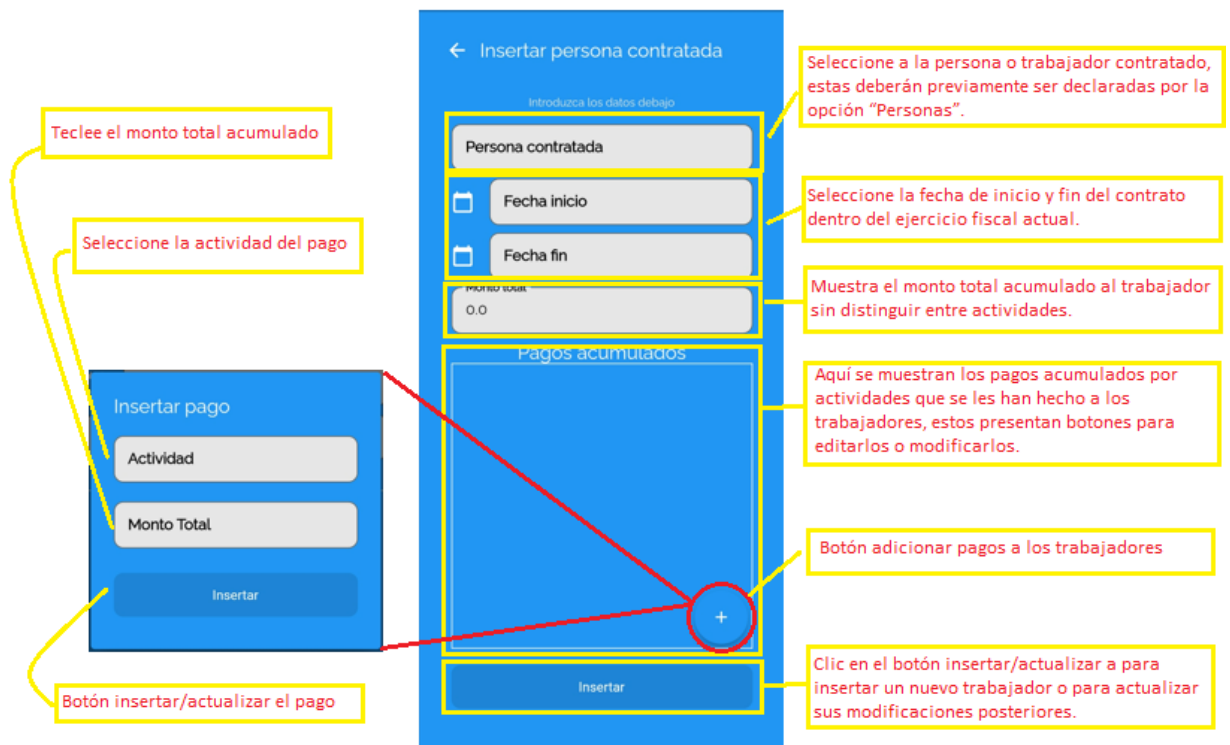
Teclee el monto total acumulado

Seleccione la actividad del pago

Insertar pago

Actividad

Monto Total

Insertar

Botón insertar/actualizar el pago

← Insertar persona contratada

Introduzca los datos debajo

Persona contratada

Fecha inicio

Fecha fin

Monto total

0.0

Pagos acumulados

+

Insertar

Seleccione a la persona o trabajador contratado, estas deberán previamente ser declaradas por la opción "Personas".

Seleccione la fecha de inicio y fin del contrato dentro del ejercicio fiscal actual.

Muestra el monto total acumulado al trabajador sin distinguir entre actividades.

Aquí se muestran los pagos acumulados por actividades que se les han hecho a los trabajadores, estos presentan botones para editarlos o modificarlos.

Botón adicionar pagos a los trabajadores

Clic en el botón insertar/actualizar a para insertar un nuevo trabajador o para actualizar sus modificaciones posteriores.